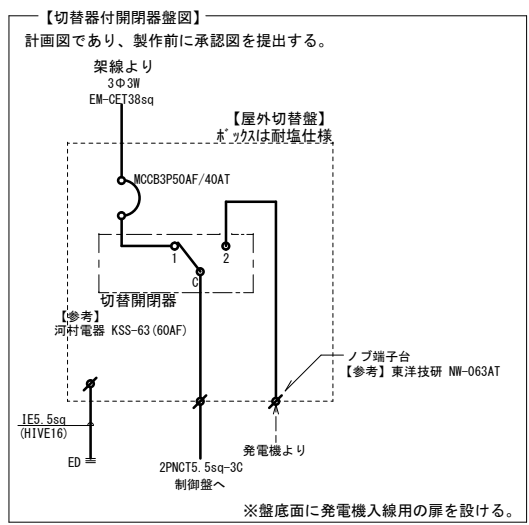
【切替器付開閉器盤図】

計画図であり、製作前に承認図を提出する。

架線より
3Φ3W
EM-CET38sq

【屋外切替盤】
ボックスは耐塩仕様

MCCB3P50AF/40AT

1
2
C

切替開閉器

【参考】
河村電器 KSS-63(60AF)

ノブ端子台
【参考】東洋技研 NW-063AT

IE5.5sq
(HIVE16)

ED

2PNCT5.5sq-3C
制御盤へ

発電機より

※盤底面に発電機入線用の扉を設ける。